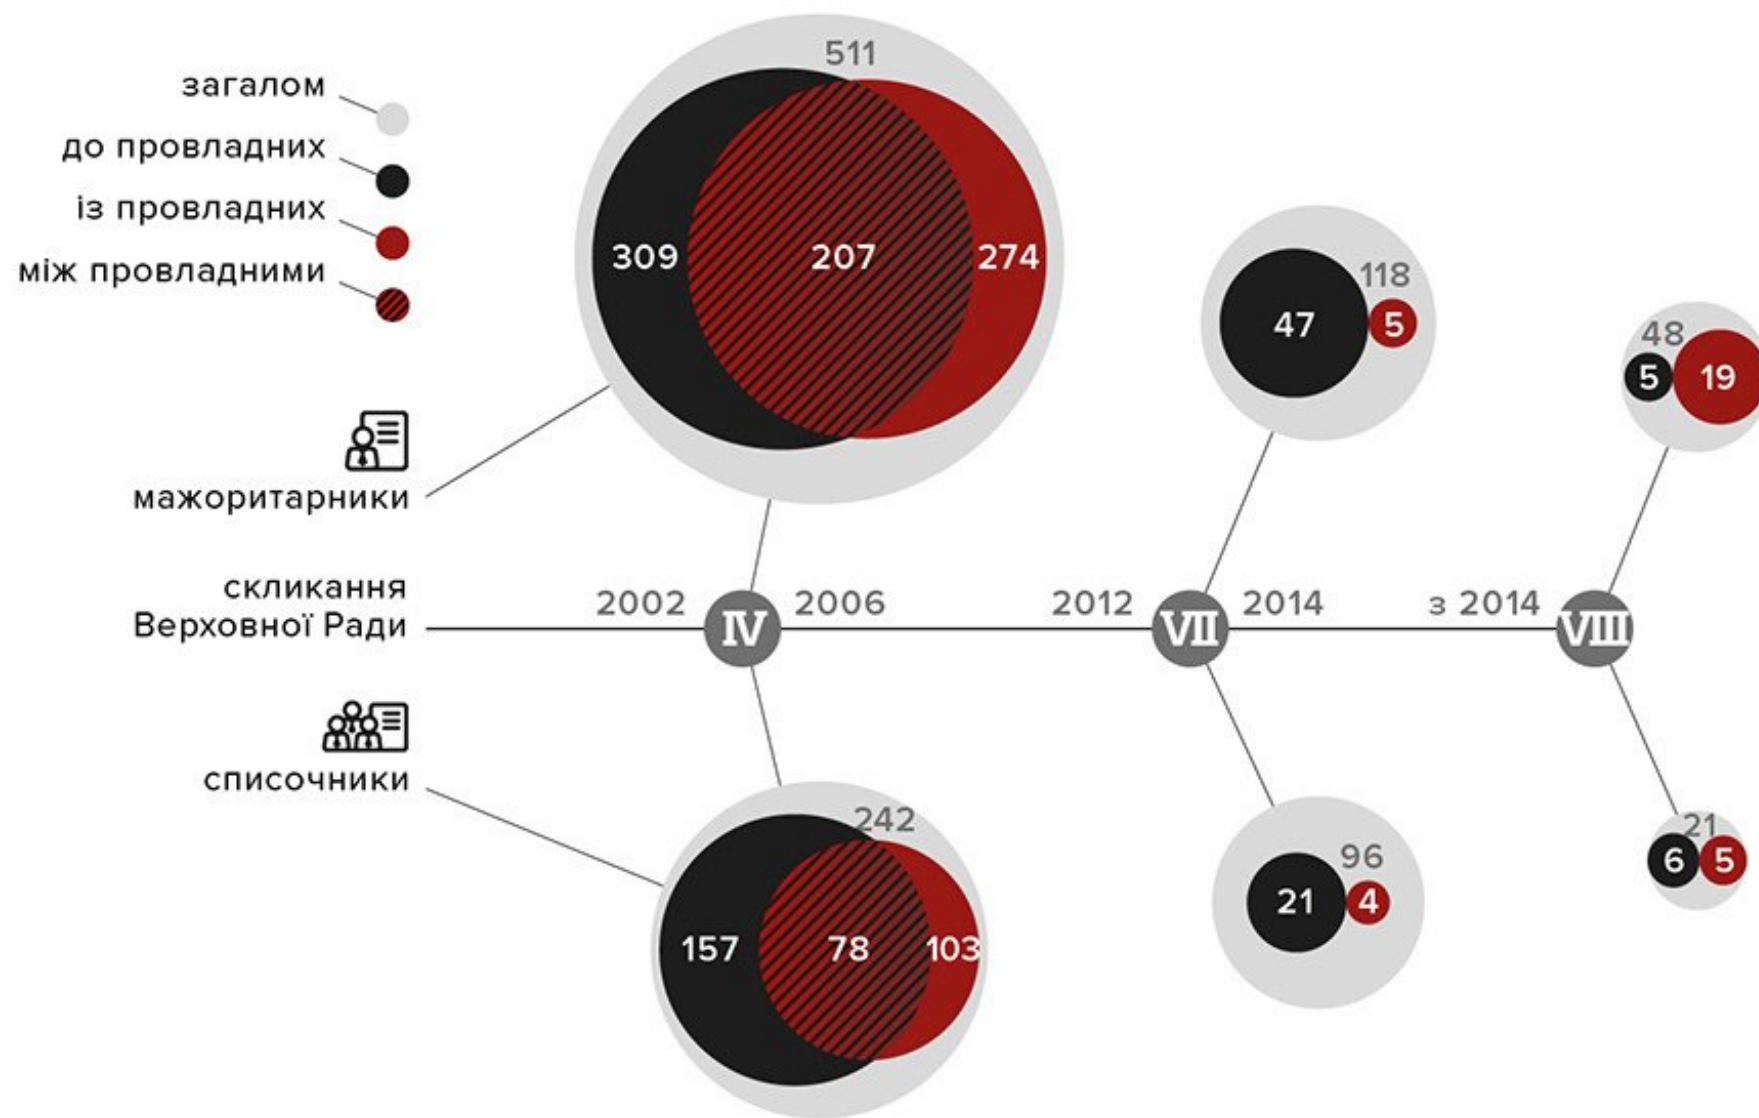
загалом
до провладних
із провладних
між провладними

мажоритарники

скликання Верховної Ради

списочники

511
309
207
274

2002
IV
2006

242
157
78
103

118
47
5

2012
VII
2014

96
21
4

48
5
19

з 2014
VIII

21
6
5